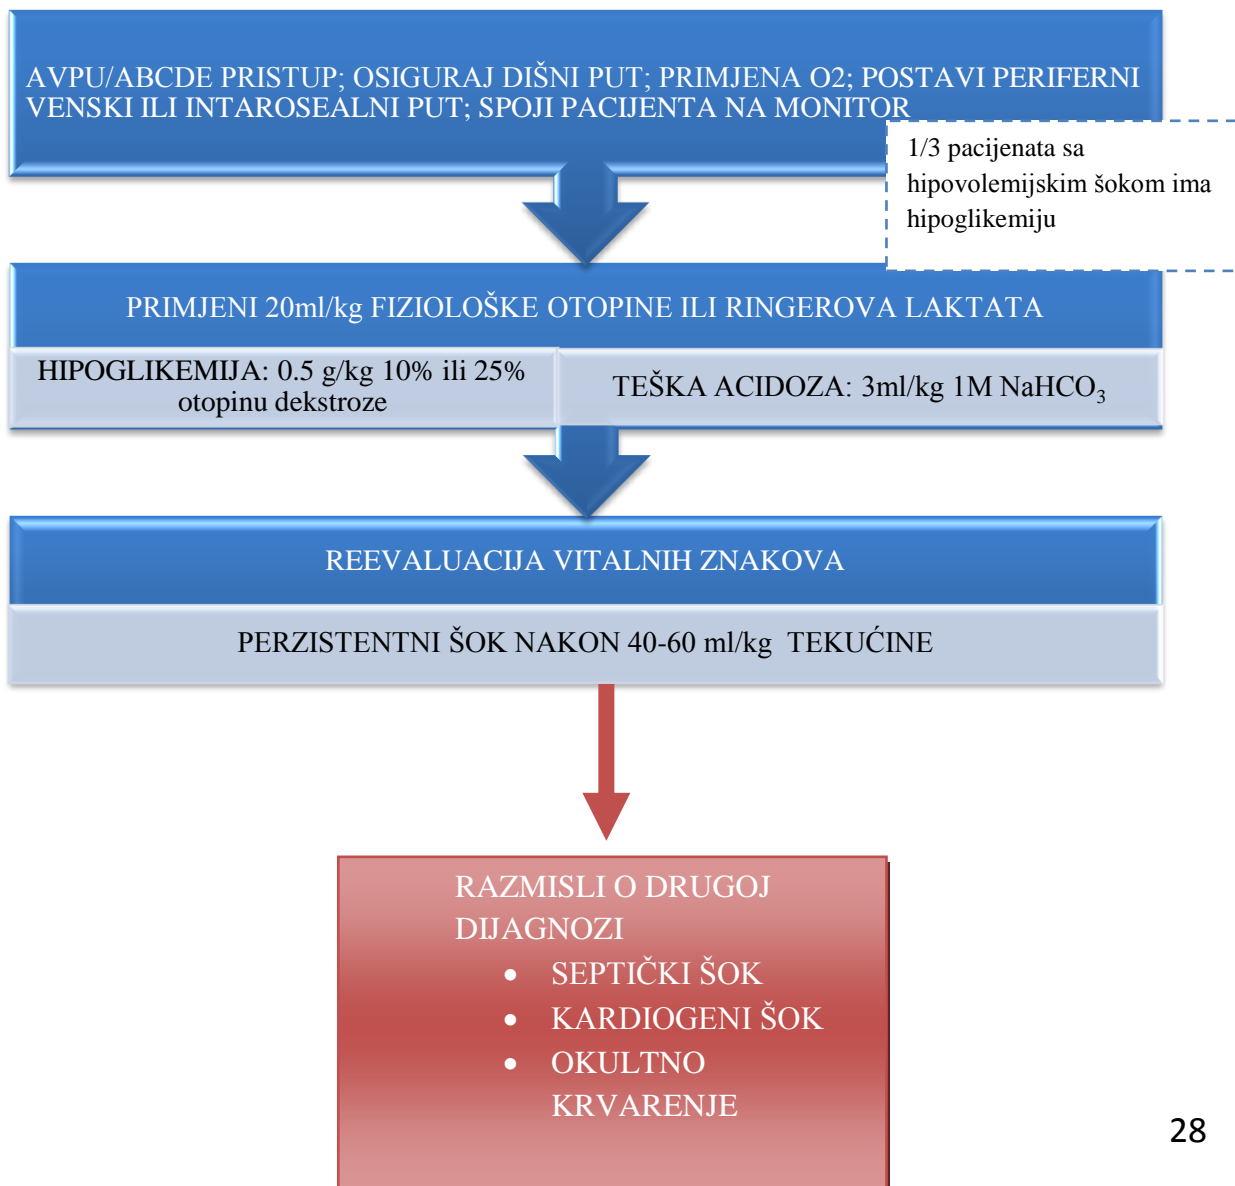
AVPU/ABCDE PRISTUP; OSIGURAJ DIŠNI PUT; PRIMJENA O2; POSTAVI PERIFERNI VENSKI ILI INTAROSEALNI PUT; SPOJI PACIJENTA NA MONITOR

1/3 pacijenata sa hipovolemijskim šokom ima hipoglikemiju

PRIMJENI 20ml/kg FIZIOLOŠKE OTOPINE ILI RINGEROVA LAKTATA

HIPOGLIKEMIJA: 0.5 g/kg 10% ili 25% otopinu dekstroze

TEŠKA ACIDOZA: 3ml/kg 1M $NaHCO_3$

REEVALUACIJA VITALNIH ZNAKOVA

PERZISTENTNI ŠOK NAKON 40-60 ml/kg TEKUĆINE

RAZMISLI O DRUGOJ DIJAGNOZI
• SEPTIČKI ŠOK
• KARDIOGENI ŠOK
• OKULTNO KRVARENJE

28